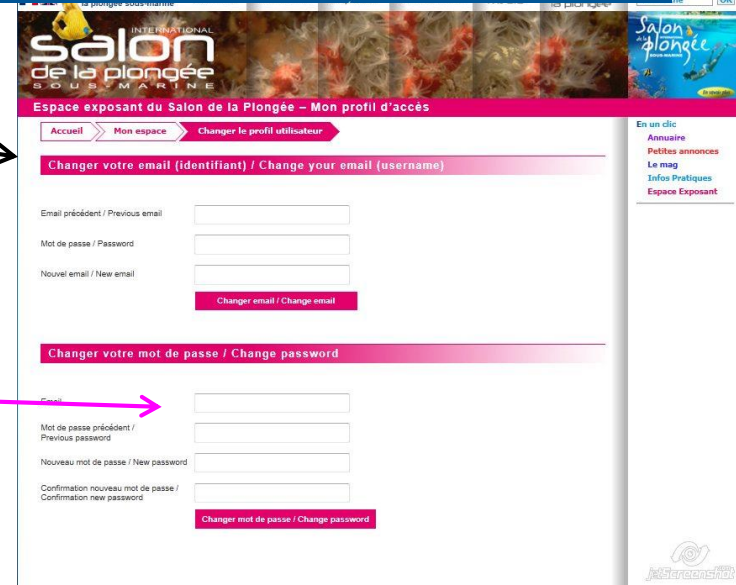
la plongée sous-marine

la plongée

INTERNATIONAL
salon
de la plongée
SOUS-MARINE

Salon de la plongée SOUS-MARINE

Espace exposant du Salon de la Plongée – Mon profil d'accès

Accueil
Mon espace
Changer le profil utilisateur

En un clic
Annuaire
Petites annonces
Le mag
Infos Pratiques
Espace Exposant

Changer votre email (identifiant) / Change your email (username)

Email précédent / Previous email

Mot de passe / Password

Nouvel email / New email

Changer email / Change email

Changer votre mot de passe / Change password

Email

Mot de passe précédent / Previous password

Nouveau mot de passe / New password

Confirmation nouveau mot de passe / Confirmation new password

Changer mot de passe / Change password

jetScreenshot